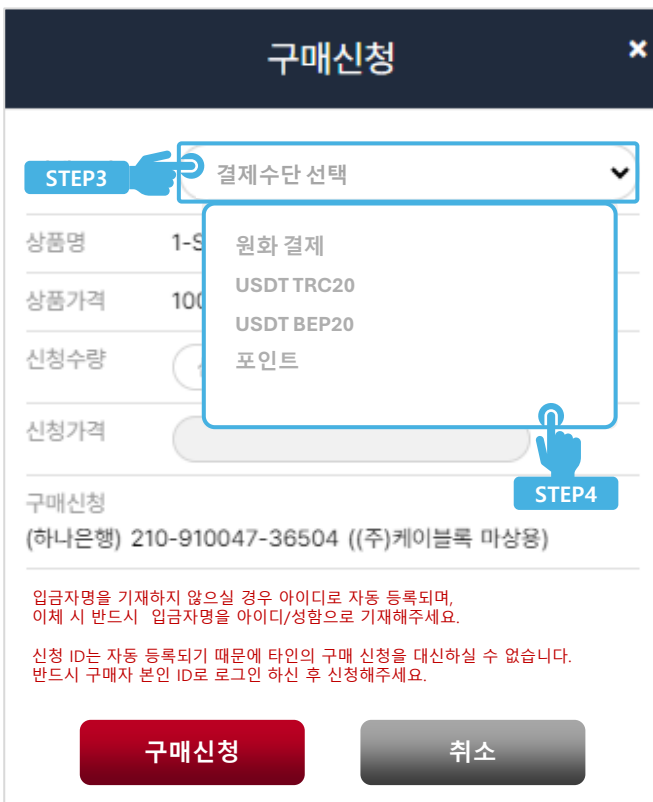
구매신청

×

STEP3

결제수단 선택

상품명 1-S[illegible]

상품가격 10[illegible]

신청수량

신청가격

원화 결제

USDT TRC20

USDT BEP20

포인트

STEP4

구매신청

(하나은행) 210-910047-36504 ((주)케이블록 마상용)

입금자명을 기재하지 않으실 경우 아이디로 자동 등록되며, 이체 시 반드시 입금자명을 아이디/성함으로 기재해주세요.

신청 ID는 자동 등록되기 때문에 타인의 구매 신청을 대신하실 수 없습니다. 반드시 구매자 본인 ID로 로그인 하신 후 신청해주세요.

구매신청

취소